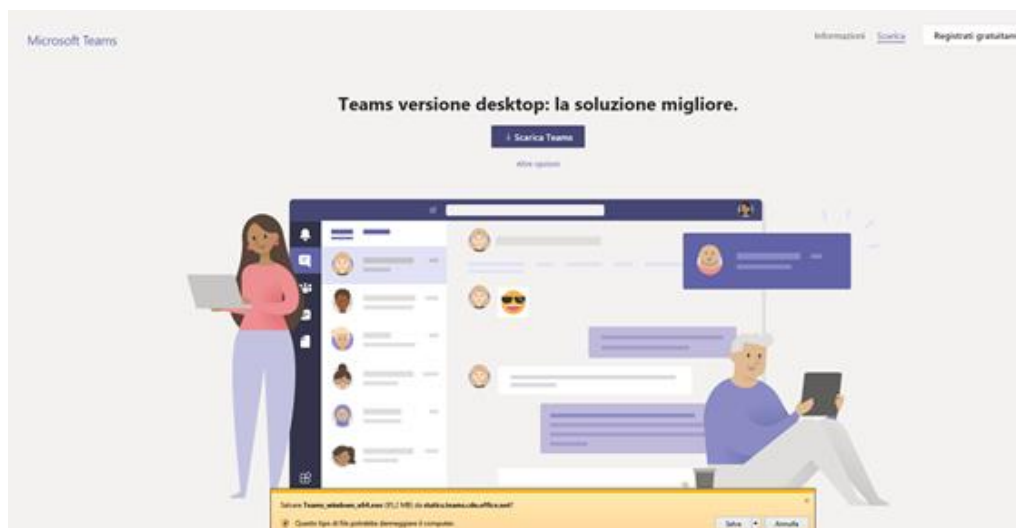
Microsoft Teams

Informazioni Scarica Registrati gratuitam

Teams versione desktop: la soluzione migliore.

Scarica Teams

Altre opzioni

Salvare Teams_windows_x64.exe (95,2 MB) da statics.teams.cdn.office.net?

Questo tipo di file potrebbe danneggiare il computer.

Salva Annulla